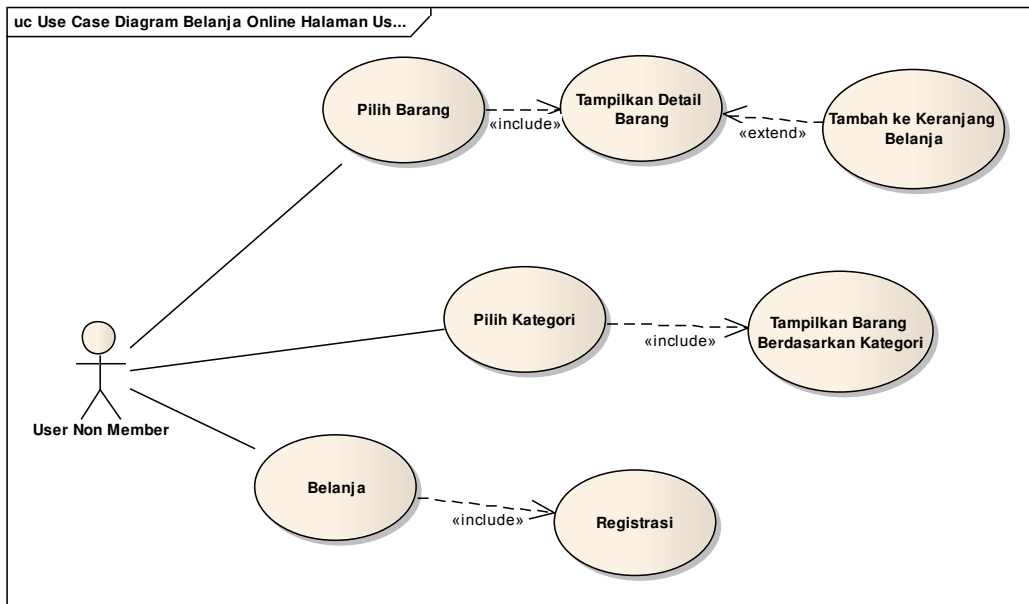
uc Use Case Diagram Belanja Online Halaman Us...

Pilih Barang

«include»

Tampilkan Detail Barang

«extend»

Tambah ke Keranjang Belanja

Pilih Kategori

«include»

Tampilkan Barang Berdasarkan Kategori

User Non Member

Belanja

«include»

Registrasi